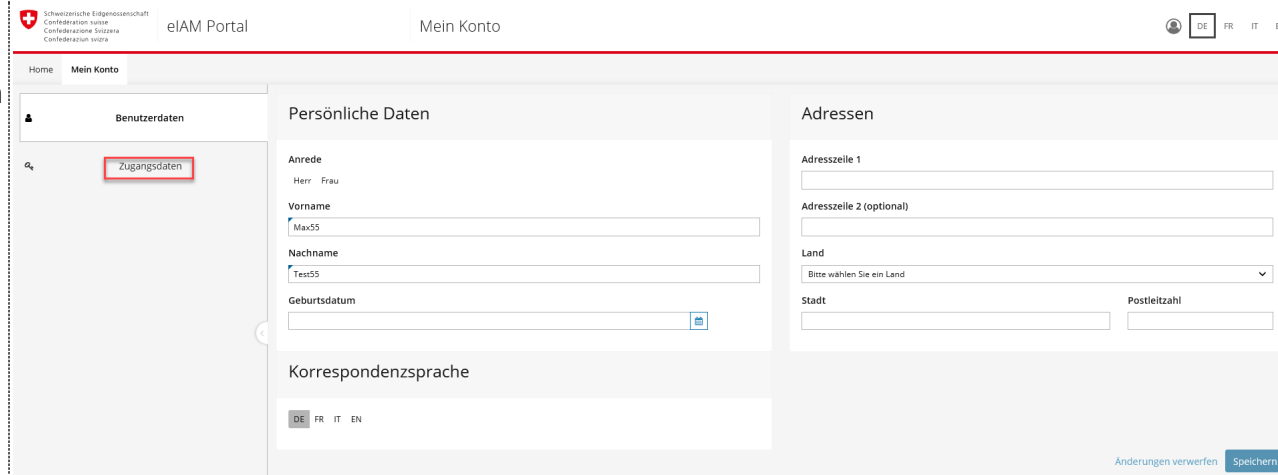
Schweizerische Eidgenossenschaft
Confédération suisse
Confederazione Svizzera
Confederaziun svizra

eIAM Portal

Mein Konto

DE FR IT E

Home Mein Konto

Benutzerdaten

Zugangsdaten

Persönliche Daten

Anrede

Herr Frau

Vorname

Max55

Nachname

Test55

Geburtsdatum

Korrespondenzsprache

DE FR IT EN

Adressen

Adresszeile 1

Adresszeile 2 (optional)

Land

Bitte wählen Sie ein Land

Stadt

Postleitzahl

Änderungen verwerfen Speichern